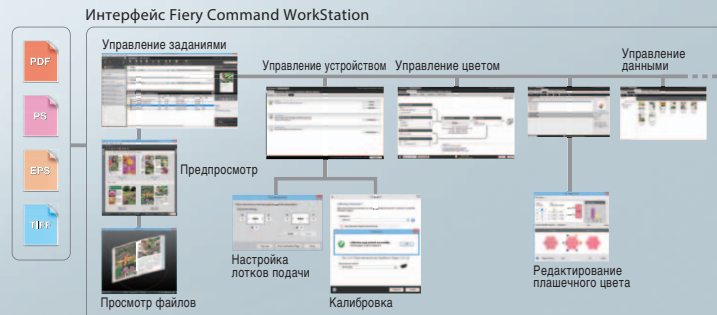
Интерфейс Fiery Command WorkStation

PDF

PS

EPS

TIFF

Управление заданиями

Управление устройством

Управление цветом

Управление данными

Предпросмотр

Настройка лотков подачи

Калибровка

Редактирование плашечного цвета

Просмотр файлов